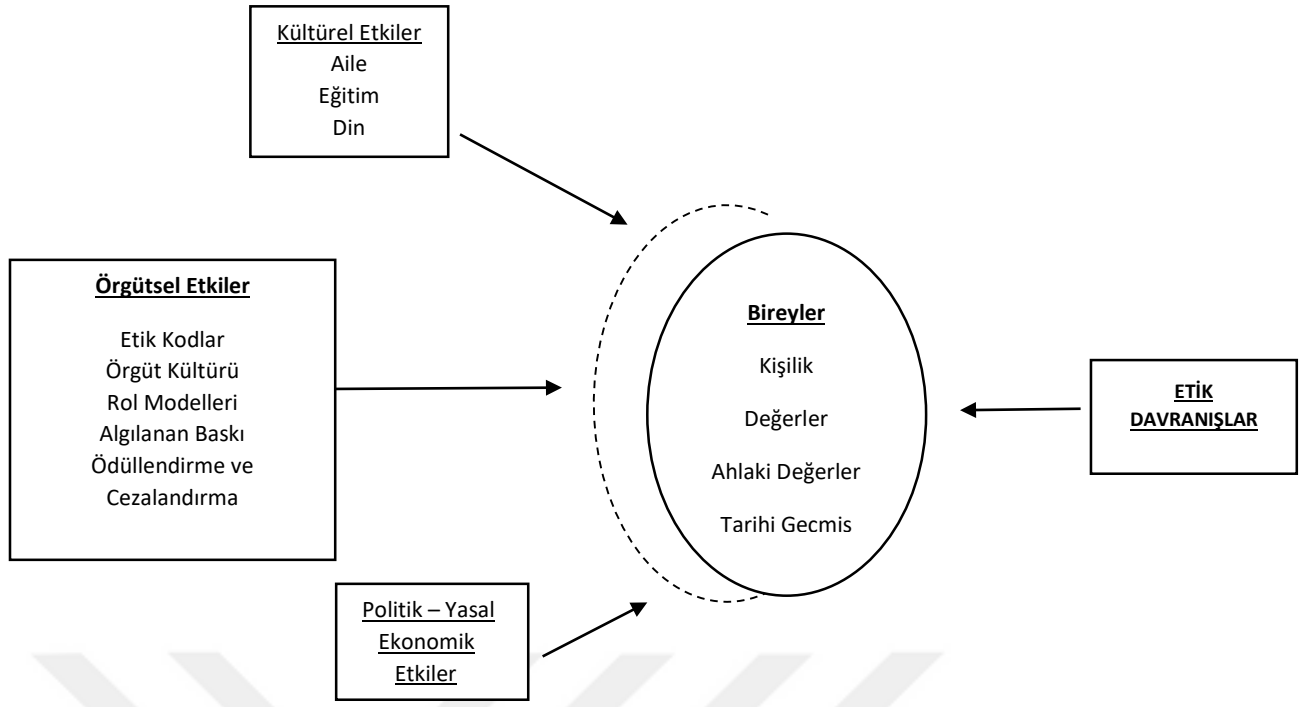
Kültürel Etkiler
Aile
Eğitim
Din

Örgütsel Etkiler

Etik Kodlar
Örgüt Kültürü
Rol Modelleri
Algılanan Baskı
Ödüllendirme ve Cezalandırma

Bireyler
Kişilik
Değerler
Ahlaki Değerler
Tarihi Gecmis

ETİK DAVRANIŞLAR

Politik – Yasal Ekonomik Etkiler